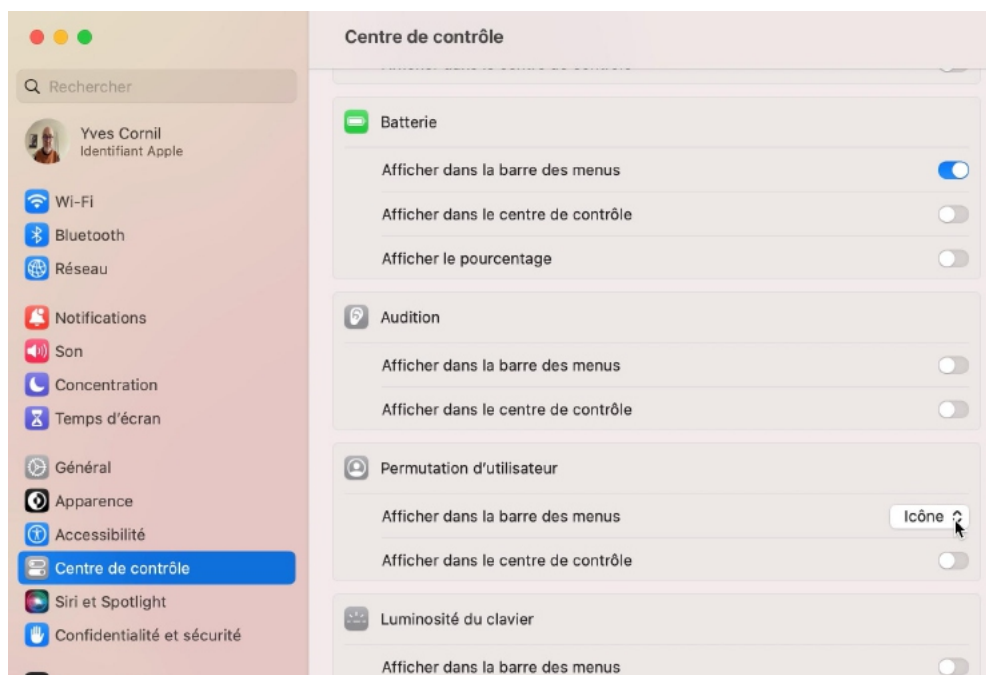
Rechercher

Yves Cornil
Identifiant Apple

Wi-Fi
Bluetooth
Réseau

Notifications
Son
Concentration
Temps d'écran

Général
Apparence
Accessibilité
Centre de contrôle
Siri et Spotlight
Confidentialité et sécurité

Centre de contrôle

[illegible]

Batterie
Afficher dans la barre des menus
Afficher dans le centre de contrôle
Afficher le pourcentage

Audition
Afficher dans la barre des menus
Afficher dans le centre de contrôle

Permutation d'utilisateur
Afficher dans la barre des menus
Icône
Afficher dans le centre de contrôle

Luminosité du clavier
Afficher dans la barre des menus